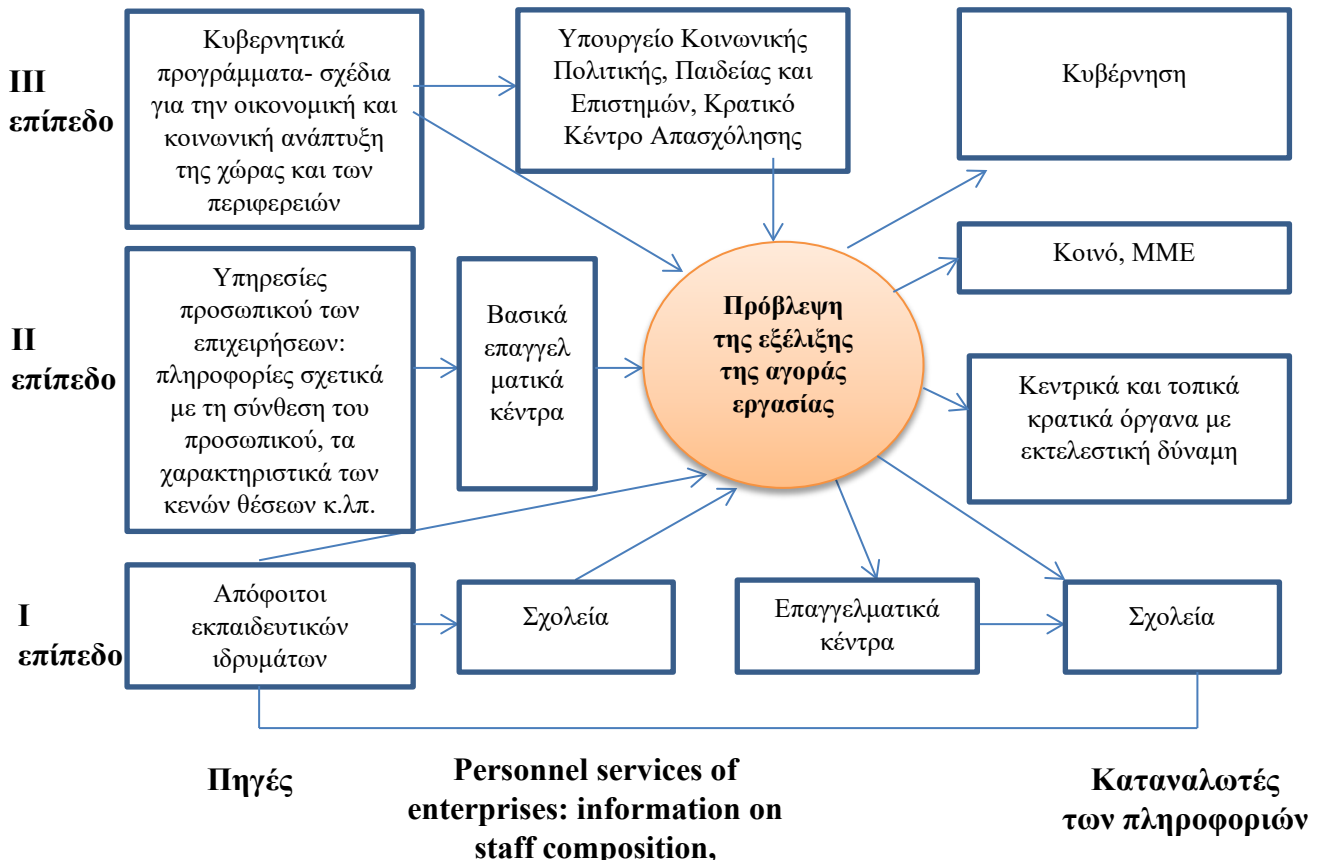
III επίπεδο

Κυβερνητικά προγράμματα- σχέδια για την οικονομική και κοινωνική ανάπτυξη της χώρας και των περιφερειών

Υπουργείο Κοινωνικής Πολιτικής, Παιδείας και Επιστημών, Κρατικό Κέντρο Απασχόλησης

Κυβέρνηση

II επίπεδο

Υπηρεσίες προσωπικού των επιχειρήσεων: πληροφορίες σχετικά με τη σύνθεση του προσωπικού, τα χαρακτηριστικά των κενών θέσεων κ.λπ.

Βασικά επαγγελματικά κέντρα

Πρόβλεψη της εξέλιξης της αγοράς εργασίας

Κοινό, ΜΜΕ

Κεντρικά και τοπικά κρατικά όργανα με εκτελεστική δύναμη

I επίπεδο

Απόφοιτοι εκπαιδευτικών ιδρυμάτων

Σχολεία

Επαγγελματικά κέντρα

Σχολεία

Πηγές

Personnel services of enterprises: information on staff composition,

Καταναλωτές των πληροφοριών